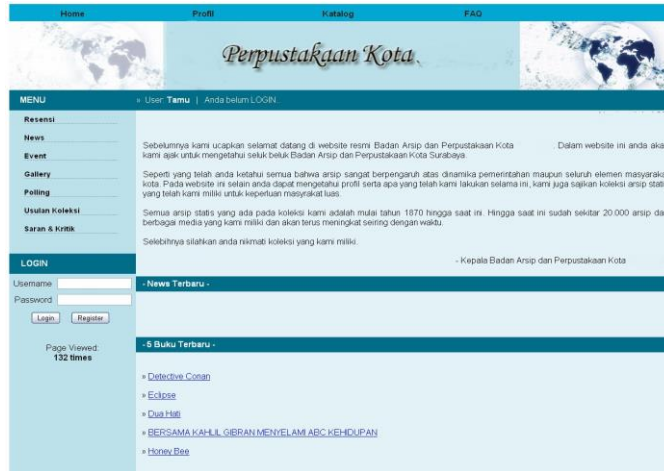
Home | Profil | Katalog | FAQ

Perpustakaan Kota

MENU

Resensi
News
Event
Gallery
Polling
Usulan Koleksi
Saran & Kritik

LOGIN

Username
Password
Login Register

Page Viewed:
132 times

» User: Tamu | Anda belum LOGIN.

Sebelumnya kami ucapkan selamat datang di website resmi Badan Arsip dan Perpustakaan Kota Dalam website ini anda aka kami ajak untuk mengetahui seluk beluk Badan Arsip dan Perpustakaan Kota Surabaya.

Seperti yang telah anda ketahui semua bahwa arsip sangat berpengaruh atas dinamika pemerintahan maupun seluruh elemen masyaraka kota. Pada website ini selain anda dapat mengetahui profil serta apa yang telah kami lakukan selama ini, kami juga sajikan koleksi arsip stati yang telah kami miliki untuk keperluan masyrakat luas.

Semua arsip statis yang ada pada koleksi kami adalah mulai tahun 1870 hingga saat ini. Hingga saat ini sudah sekitar 20.000 arsip da berbagai media yang kami miliki dan akan terus meningkat seiring dengan waktu.

Selebihnya silahkan anda nikmati koleksi yang kami miliki.

- Kepala Badan Arsip dan Perpustakaan Kota

- News Terbaru -

- 5 Buku Terbaru -

» Detective Conan
» Eclipse
» Dua Hati
» BERSAMA KAHLIL GIBRAN MENYELAMI ABC KEHIDUPAN
» Honey Bee